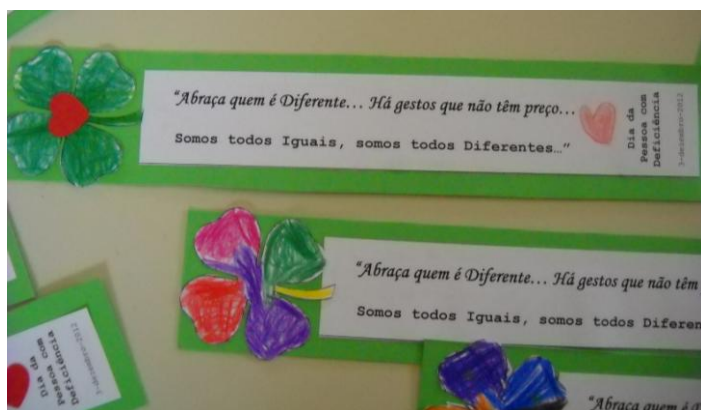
"Abraça quem é Diferente... Há gestos que não têm preço...

Somos todos Iguais, somos todos Diferentes..."

Dia da Pessoa com Deficiência
3-dezembro-2012

"Abraça quem é Diferente... Há gestos que não têm

Somos todos Iguais, somos todos Diferen

Dia da Pessoa com Deficiência
3-dezembro-2012

"Abraça quem é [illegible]